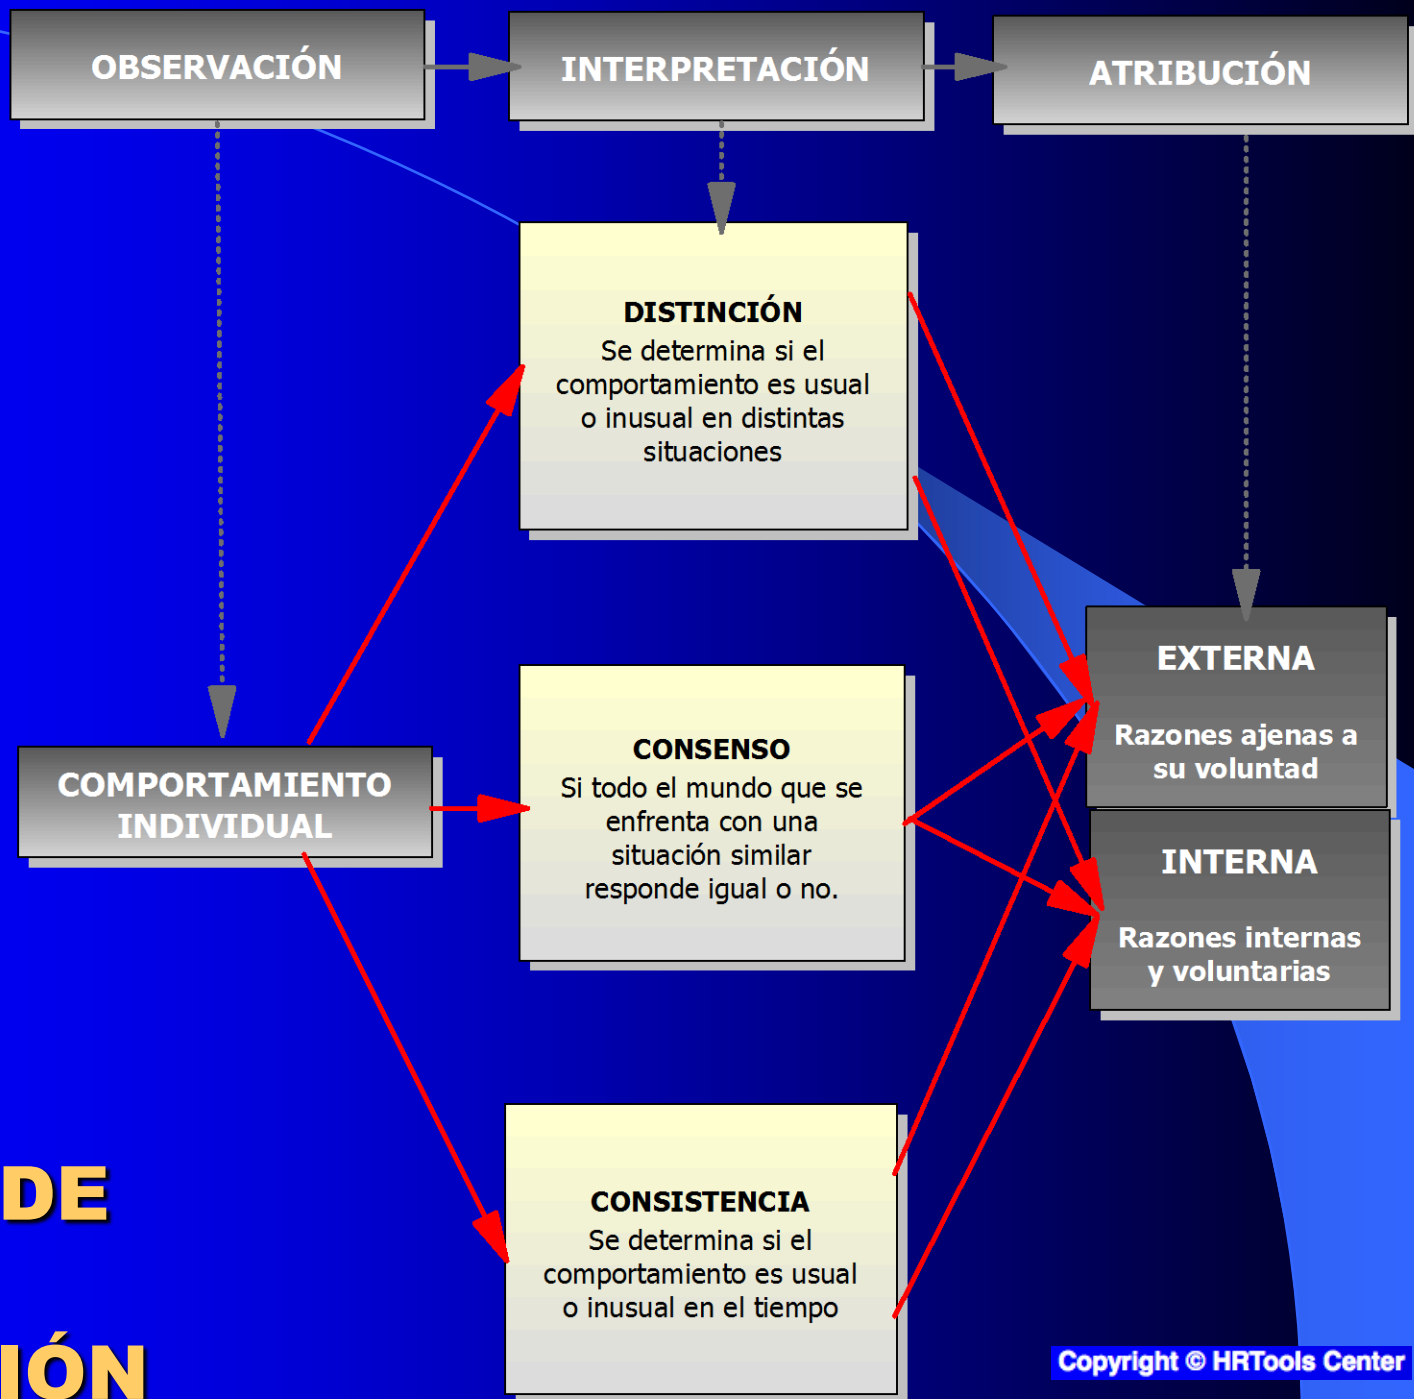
OBSERVACIÓN

INTERPRETACIÓN

ATRIBUCIÓN

DISTINCIÓN
Se determina si el comportamiento es usual o inusual en distintas situaciones

COMPORTAMIENTO INDIVIDUAL

CONSENSO
Si todo el mundo que se enfrenta con una situación similar responde igual o no.

EXTERNA

Razones ajenas a su voluntad

INTERNA

Razones internas y voluntarias

CONSISTENCIA
Se determina si el comportamiento es usual o inusual en el tiempo

DE

IÓN

Copyright © HRTools Center